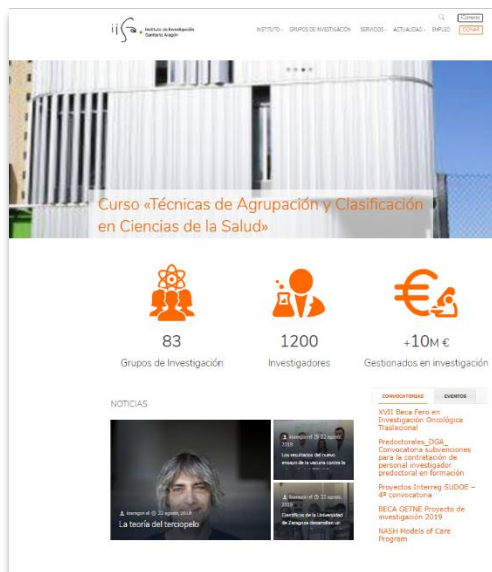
iis Instituto de Investigación Sanitaria Aragón

INSTITUTO · GRUPOS DE INVESTIGACIÓN · SERVICIOS · ACTUALIDAD · EMPLEO

Contacto
DONAR

Curso «Técnicas de Agrupación y Clasificación en Ciencias de la Salud»

83
Grupos de Investigación

1200
Investigadores

+10M €
Gestionados en investigación

NOTICIAS

iisaragon el 22 agosto, 2019
La teoría del terciopelo

iisaragon el 22 agosto, 2019
Los resultados del nuevo ensayo de la vacuna contra la

iisaragon el 22 agosto, 2019
Científicos de la Universidad de Zaragoza desarrollan un

CONVOCATORIAS
EVENTOS

XVII Beca Fero en Investigación Oncológica Traslacional

Predoctorales_DGA_ Convocatoria subvenciones para la contratación de personal investigador predoctoral en formación

Proyectos Interreg SUDOE – 4ª convocatoria

BECA GETNE Proyecto de investigación 2019

NASH Models of Care Program